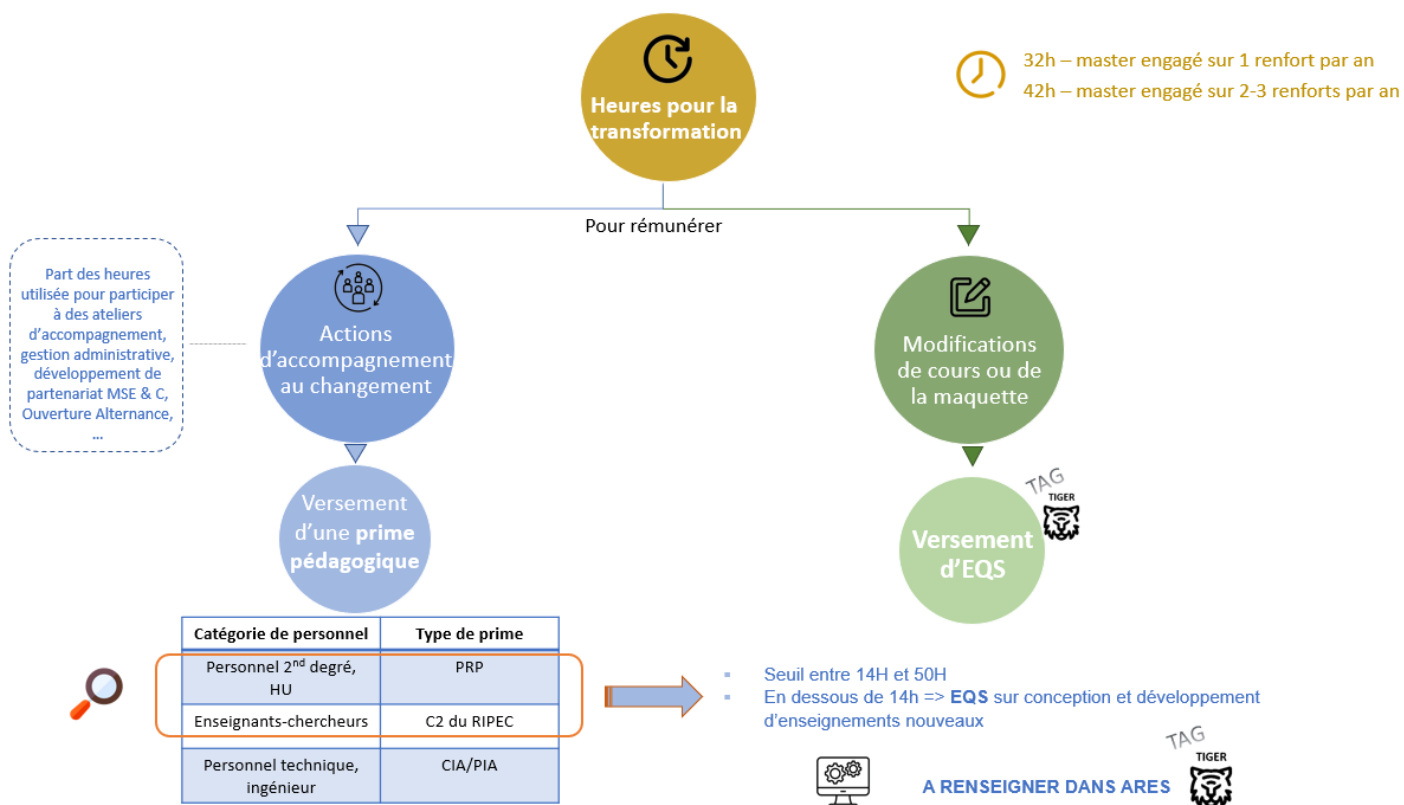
Heures pour la transformation

32h – master engagé sur 1 renfort par an
42h – master engagé sur 2-3 renforts par an

Pour rémunérer

Part des heures utilisée pour participer à des ateliers d'accompagnement, gestion administrative, développement de partenariat MSE & C, Ouverture Alternance, ...

Actions d'accompagnement au changement

Modifications de cours ou de la maquette

Versement d'une **prime pédagogique**

Versement d'EQS

TAG
TIGER

| Catégorie de personnel | Type de prime |
|---|---|
| Personnel 2$^{nd}$ degré, HU | PRP |
| Enseignants-chercheurs | C2 du RIPEC |
| Personnel technique, ingénieur | CIA/PIA |

- Seuil entre 14H et 50H
- En dessous de 14h => **EQS** sur conception et développement d'enseignements nouveaux

TAG
TIGER

A RENSEIGNER DANS ARES